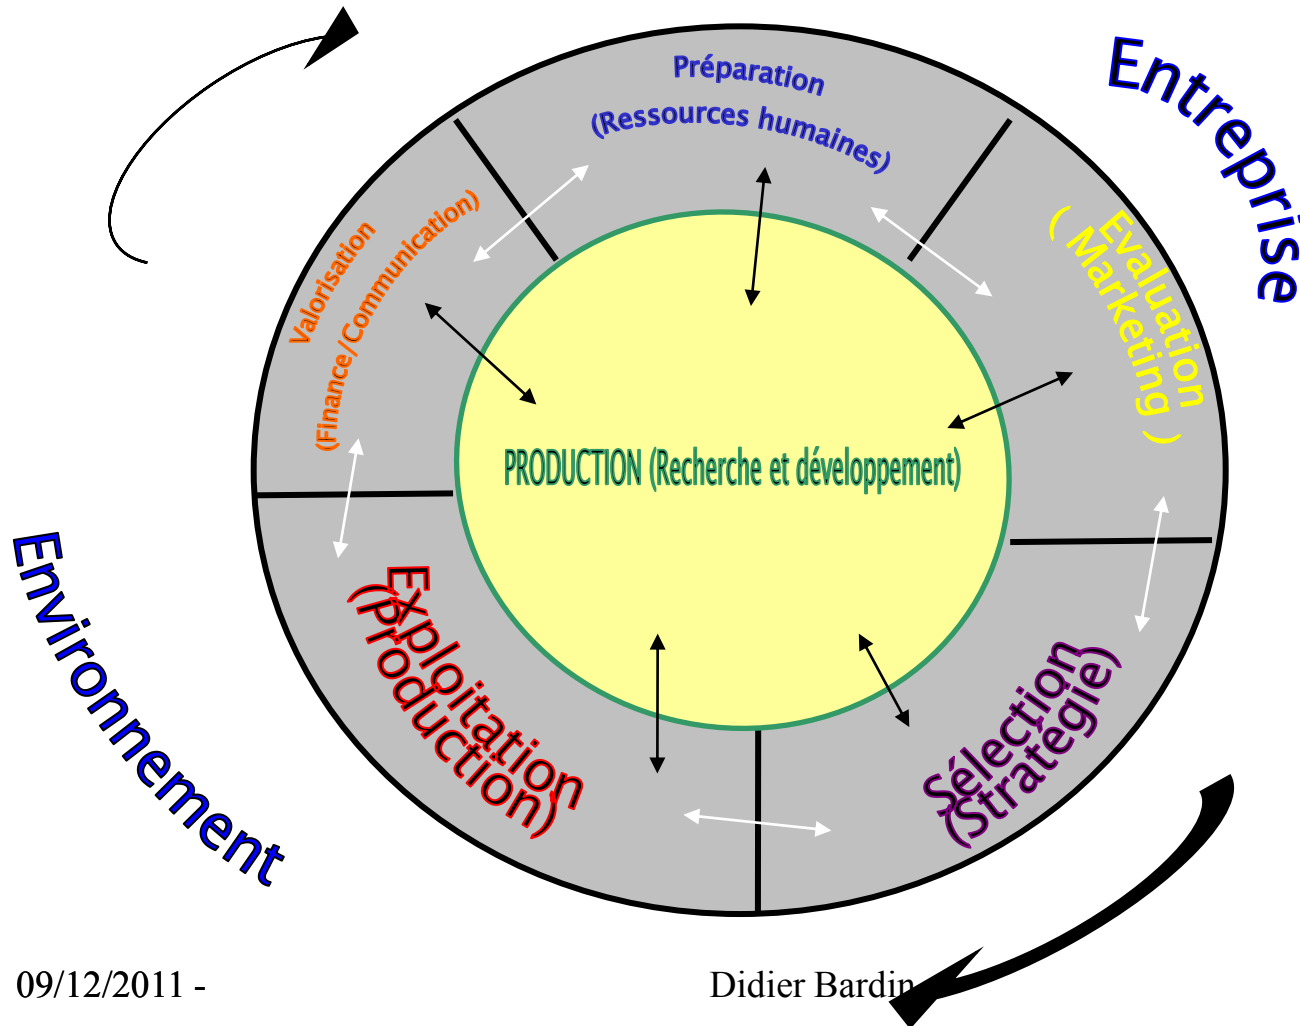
Entreprise

Préparation
(Ressources humaines)

Valorisation
(Finance/Communication)

Evaluation
( Marketing )

PRODUCTION (Recherche et développement)

Environnement

Exploitation
(Production)

Sélection
(Strategie)

09/12/2011 -

Didier Bardin